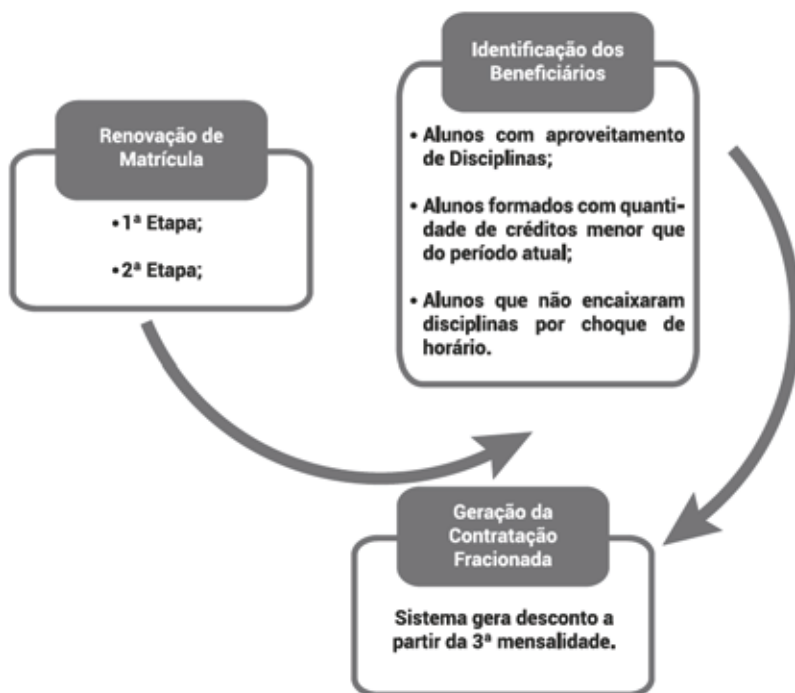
Renovação de Matrícula

• 1ª Etapa;

• 2ª Etapa;

Identificação dos Beneficiários

• Alunos com aproveitamento de Disciplinas;

• Alunos formados com quantidade de créditos menor que do período atual;

• Alunos que não encaixaram disciplinas por choque de horário.

Geração da Contratação Fracionada

Sistema gera desconto a partir da 3ª mensalidade.